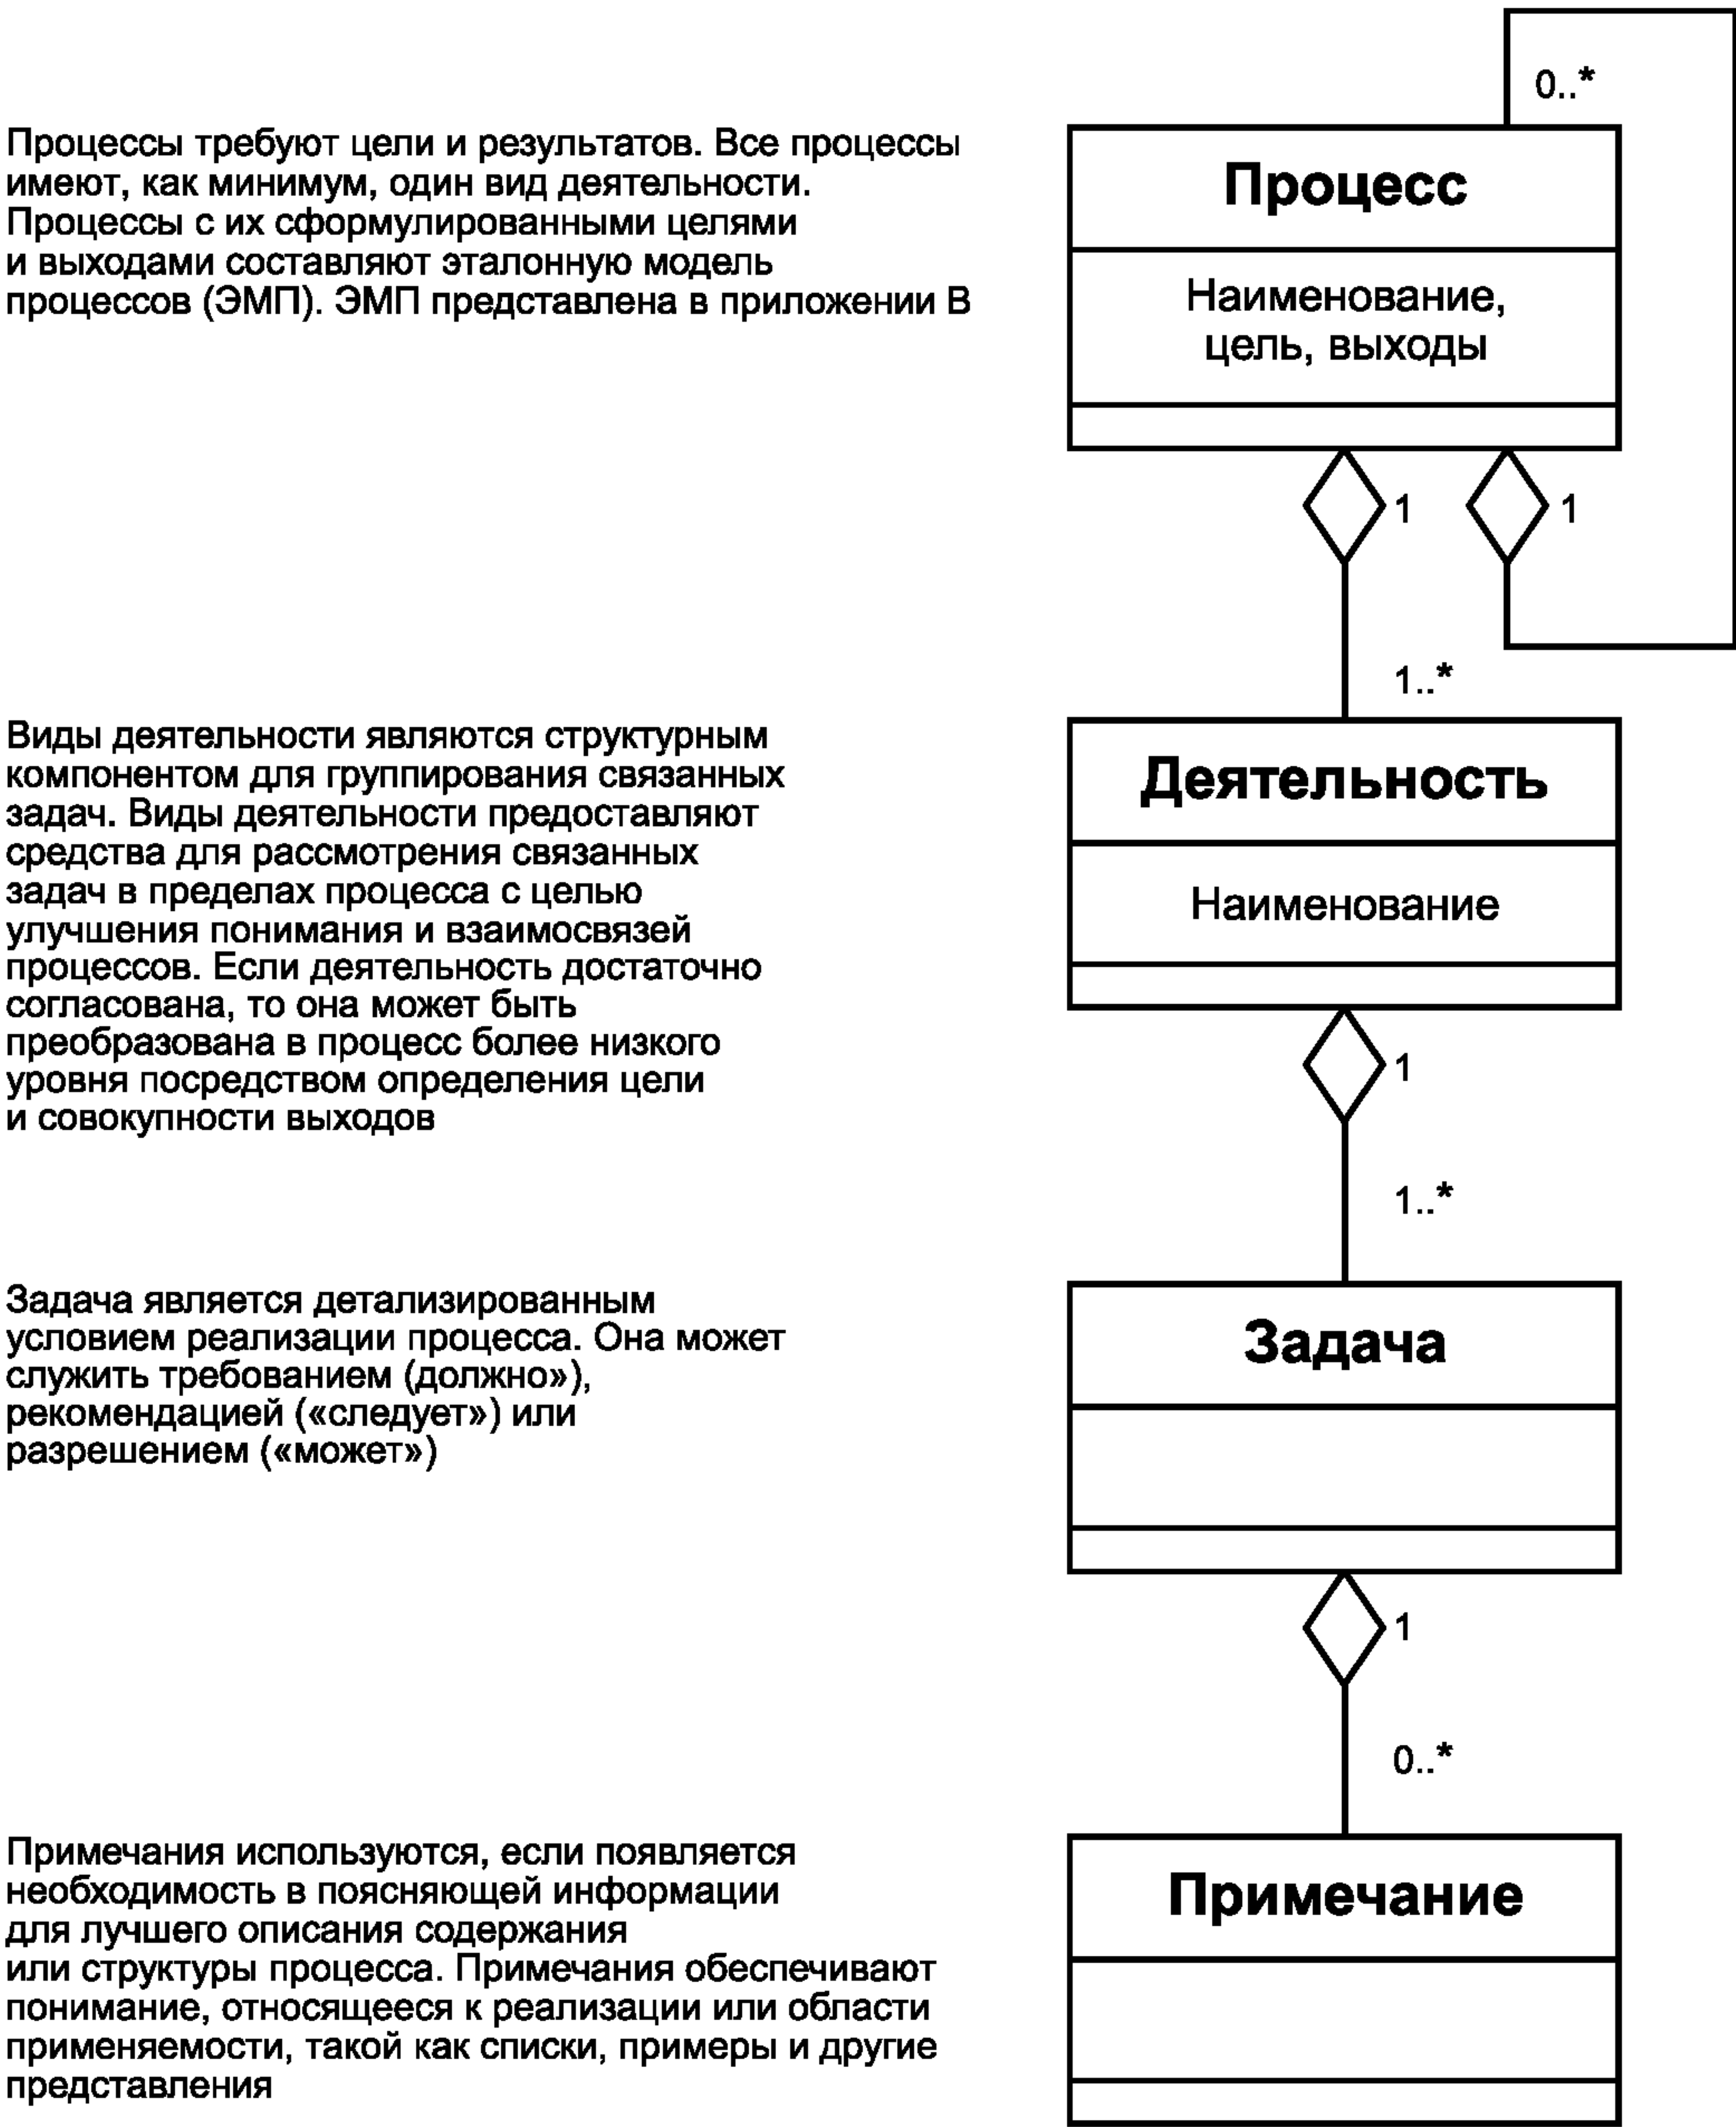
Процессы требуют цели и результатов. Все процессы имеют, как минимум, один вид деятельности. Процессы с их сформулированными целями и выходами составляют эталонную модель процессов (ЭМП). ЭМП представлена в приложении В

0..*

Процесс

Наименование, цель, выходы

1

1

1..*

Виды деятельности являются структурным компонентом для группирования связанных задач. Виды деятельности предоставляют средства для рассмотрения связанных задач в пределах процесса с целью улучшения понимания и взаимосвязей процессов. Если деятельность достаточно согласована, то она может быть преобразована в процесс более низкого уровня посредством определения цели и совокупности выходов

Деятельность

Наименование

1

1..*

Задача является детализированным условием реализации процесса. Она может служить требованием (должно»), рекомендацией («следует») или разрешением («может»)

Задача

1

0..*

Примечания используются, если появляется необходимость в поясняющей информации для лучшего описания содержания или структуры процесса. Примечания обеспечивают понимание, относящееся к реализации или области применяемости, такой как списки, примеры и другие представления

Примечание